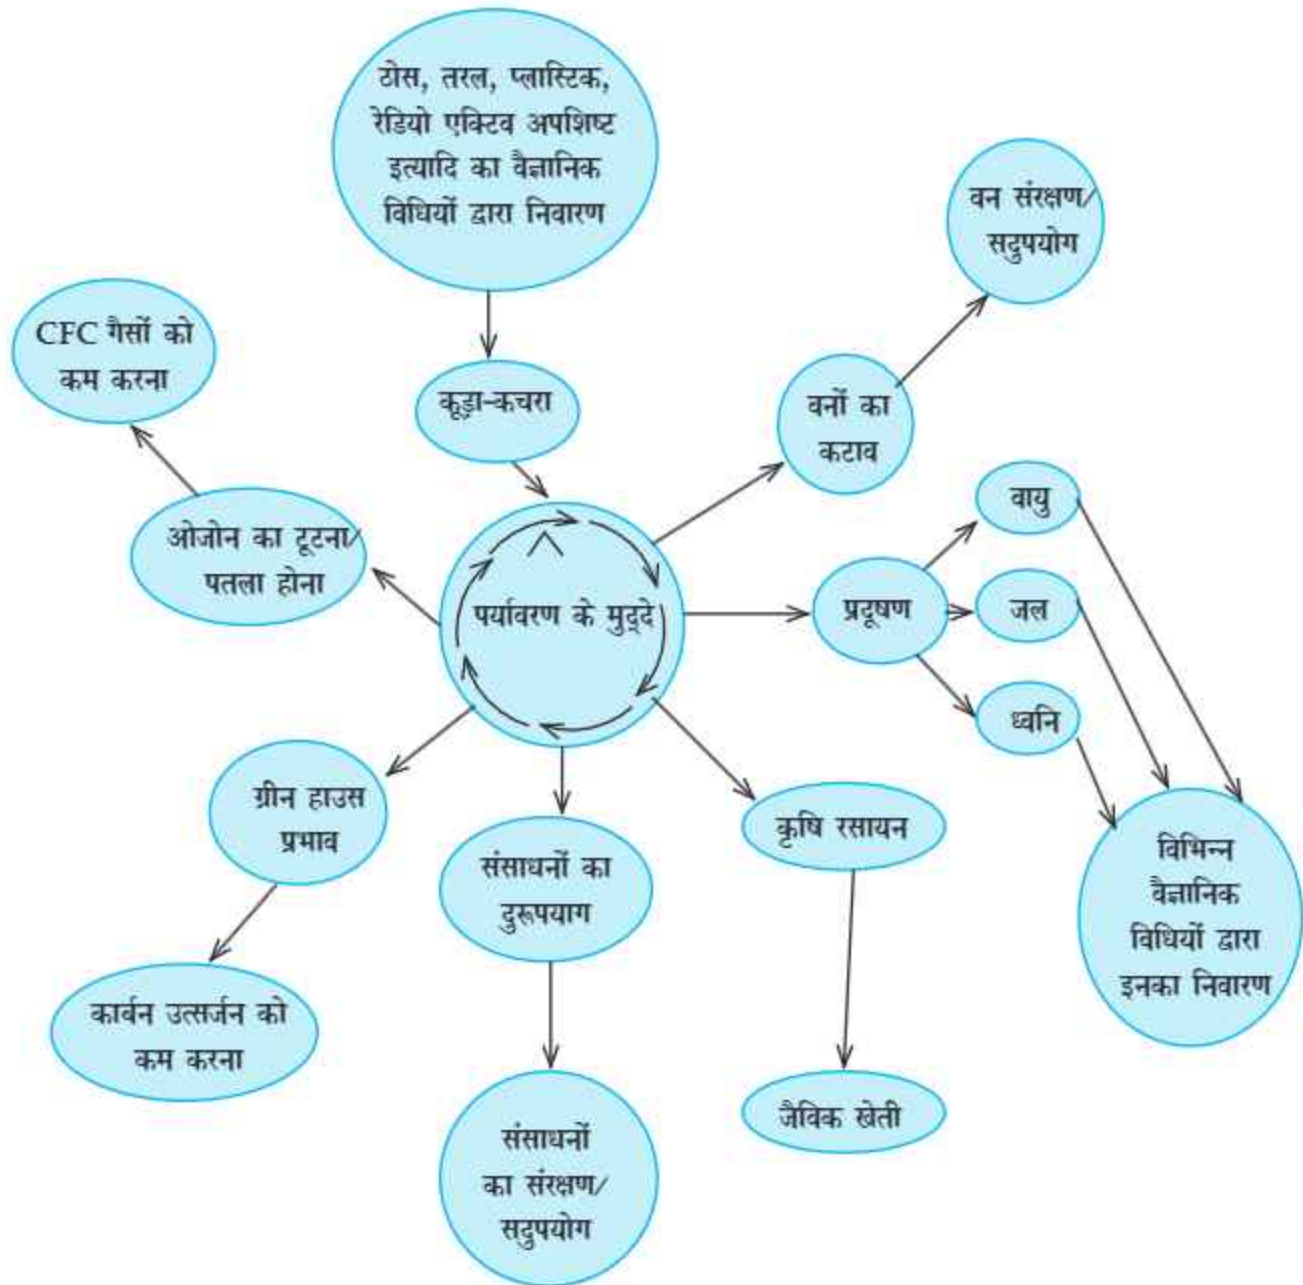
ठोस, तरल, प्लास्टिक, रेडियो एक्टिव अपशिष्ट इत्यादि का वैज्ञानिक विधियों द्वारा निवारण

वन संरक्षण/ सदुपयोग

CFC गैसों को कम करना

कूड़ा-कचरा

वनों का कटाव

वायु

ओजोन का टूटना/ पतला होना

पर्यावरण के मुद्दे

प्रदूषण

जल

ध्वनि

ग्रीन हाउस प्रभाव

संसाधनों का दुरूपयाग

कृषि रसायन

विभिन्न वैज्ञानिक विधियों द्वारा इनका निवारण

कार्बन उत्सर्जन को कम करना

जैविक खेती

संसाधनों का संरक्षण/ सदुपयोग